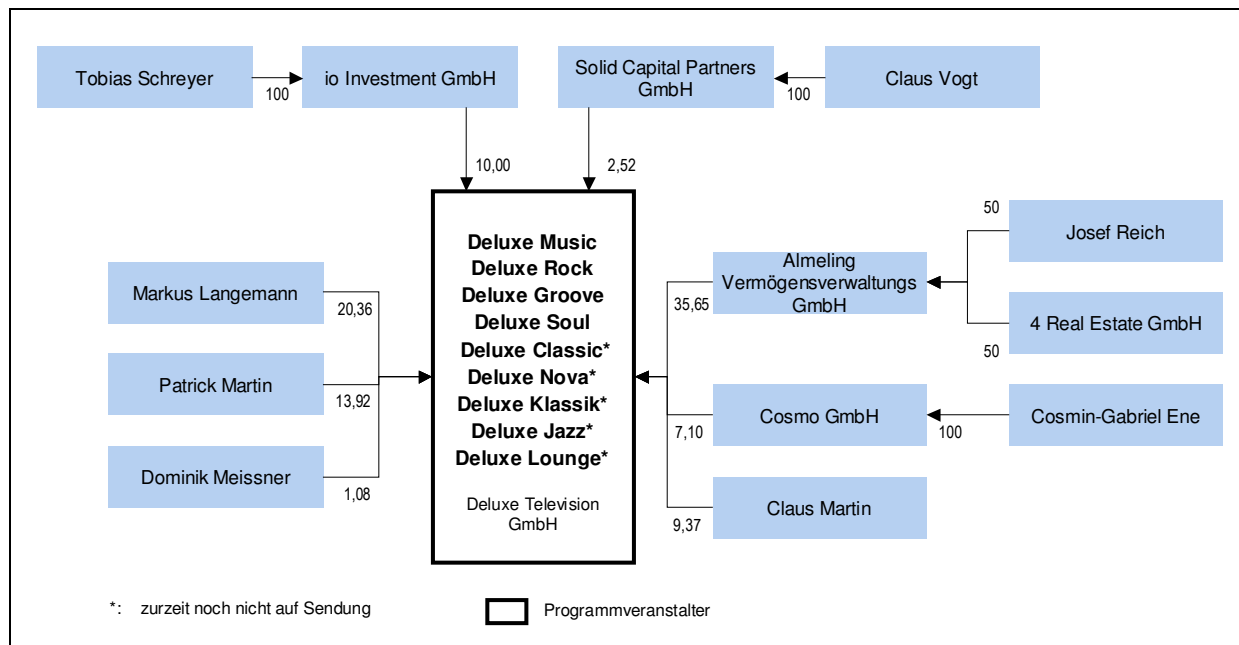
Tobias Schreyer

100

io Investment GmbH

Solid Capital Partners GmbH

100

Claus Vogt

10,00

2,52

Deluxe Music
Deluxe Rock
Deluxe Groove
Deluxe Soul
Deluxe Classic*
Deluxe Nova*
Deluxe Klassik*
Deluxe Jazz*
Deluxe Lounge*

Deluxe Television GmbH

Markus Langemann

20,36

Patrick Martin

13,92

Dominik Meissner

1,08

50

Josef Reich

Almeling Vermögensverwaltungs GmbH

35,65

4 Real Estate GmbH

50

Cosmo GmbH

7,10

100

Cosmin-Gabriel Ene

Claus Martin

9,37

*: zurzeit noch nicht auf Sendung

Programmveranstalter